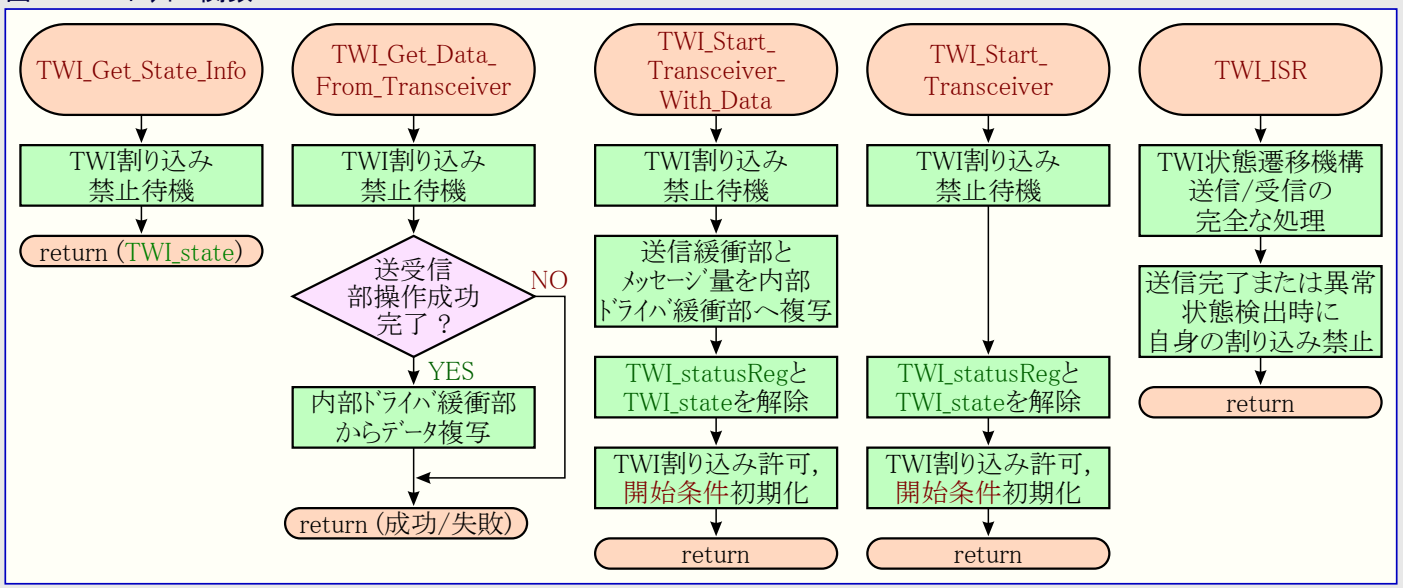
TWI_Get_State_Info

TWI割り込み禁止待機

return (TWI_state)

TWI_Get_Data_From_Transceiver

TWI割り込み禁止待機

送受信部操作成功完了？

NO

YES

内部ドライバ緩衝部からデータ複写

return (成功/失敗)

TWI_Start_Transceiver_With_Data

TWI割り込み禁止待機

送信緩衝部とメッセージ量を内部ドライバ緩衝部へ複写

TWI_statusRegとTWI_stateを解除

TWI割り込み許可, 開始条件初期化

return

TWI_Start_Transceiver

TWI割り込み禁止待機

TWI_statusRegとTWI_stateを解除

TWI割り込み許可, 開始条件初期化

return

TWI_ISR

TWI状態遷移機構送信/受信の完全な処理

送信完了または異常状態検出時に自身の割り込み禁止

return